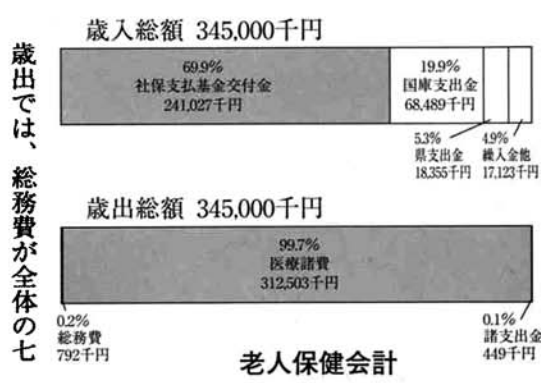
歳出では、総務費が全体の七

歳入総額 345,000千円

69.9%
社保支払基金交付金
241,027千円

19.9%
国庫支出金
68,489千円

5.3%
県支出金
18,355千円

4.9%
繰入金他
17,123千円

歳出総額 345,000千円

99.7%
医療諸費
312,503千円

0.2%
総務費
792千円

0.1%
諸支出金
449千円

老人保健会計